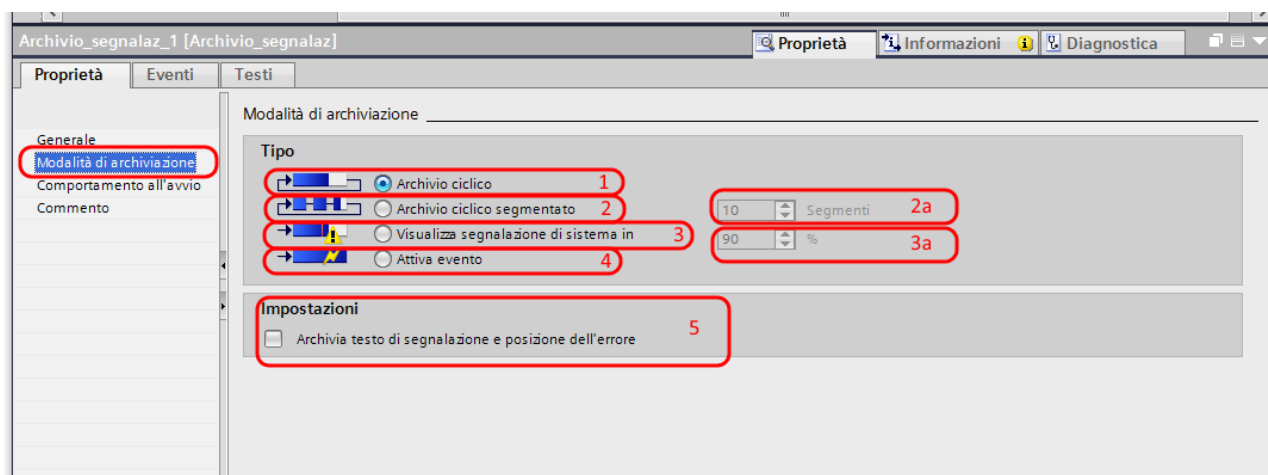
Archivio_segnalaz_1 [Archivio_segnalaz]

Proprietà | Informazioni | Diagnostica

Proprietà | Eventi | Testi

Generale
Modalità di archiviazione
Comportamento all'avvio
Commento

Modalità di archiviazione

Tipo

Archivio ciclico 1
Archivio ciclico segmentato 2
Visualizza segnalazione di sistema in 3
Attiva evento 4

10 Segmenti 2a
90 % 3a

Impostazioni

Archivia testo di segnalazione e posizione dell'errore 5